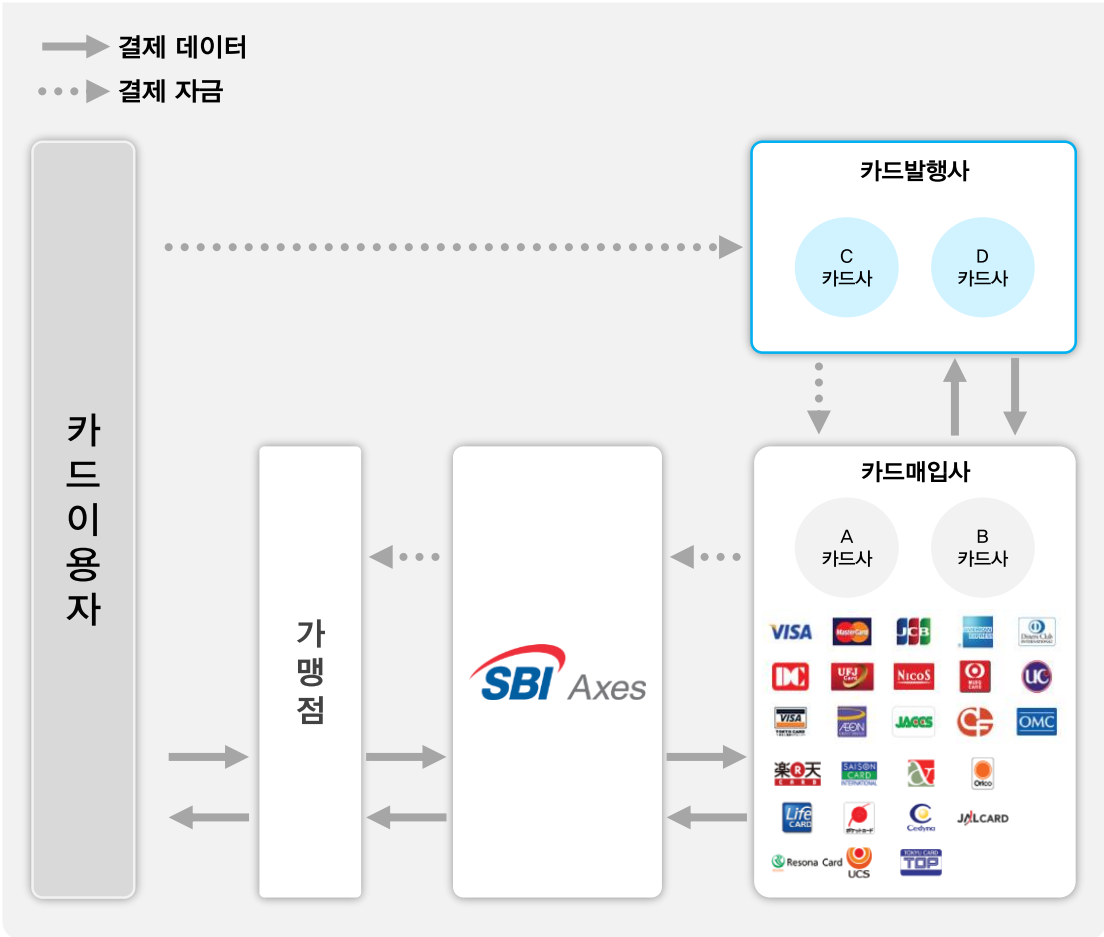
결제 데이터
결제 자금

카드이용자

카드발행사
C
카드사
D
카드사

카드매입사
A
카드사
B
카드사

가맹점

SBI Axes

VISA
MasterCard
JCB
AMERICAN EXPRESS
Diners Club INTERNATIONAL
DC
UFJ Card
NICOS
MUFG CARD
UC
VISA TOKYU CARD
AEON
JACCS
OMC
楽天 CARD
SAISON CARD INTERNATIONAL
Orico
Life CARD
Cedyna
JALCARD
Resona Card
UCS
TOKYU CARD TOP